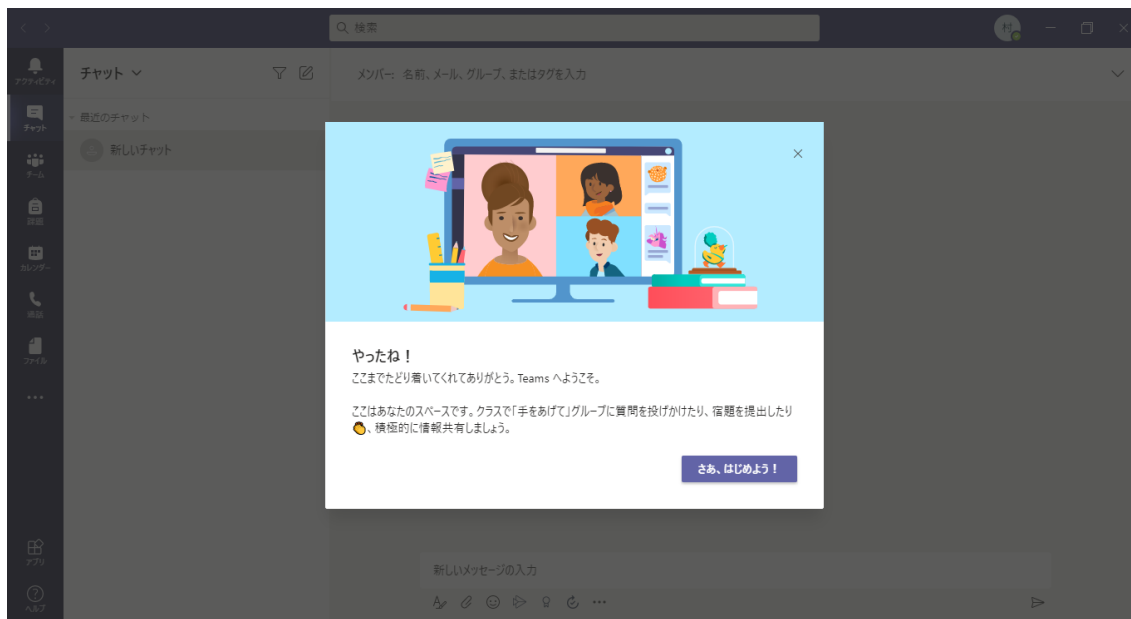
検索

アクティビティ
チャット
チーム
課題
カレンダー
通話
ファイル
...
アプリ
ヘルプ

チャット

最近のチャット
新しいチャット

メンバー: 名前、メール、グループ、またはタグを入力

×

やったね！
ここまでたどり着いてくれてありがとう。Teams へようこそ。

ここはあなたのスペースです。クラスで「手をあげて」グループに質問を投げかけたり、宿題を提出したり👏、積極的に情報共有しましょう。

さあ、はじめよう！

新しいメッセージの入力